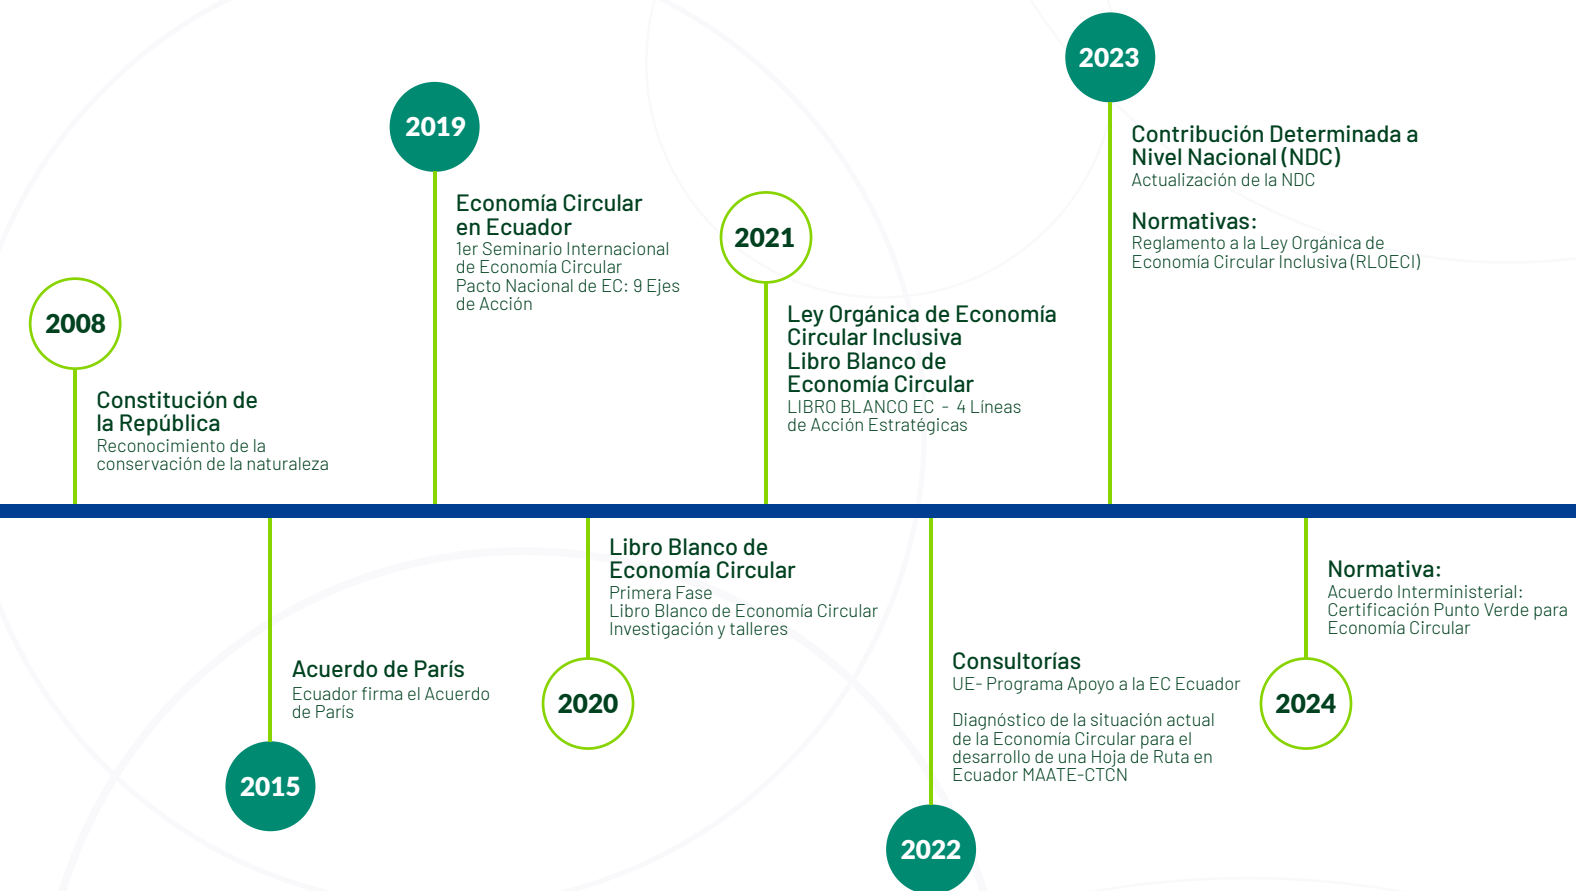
2023

Contribución Determinada a Nivel Nacional (NDC)
Actualización de la NDC

Normativas:
Reglamento a la Ley Orgánica de Economía Circular Inclusiva (RLOECI)

2019

Economía Circular en Ecuador
1er Seminario Internacional de Economía Circular
Pacto Nacional de EC: 9 Ejes de Acción

2021

Ley Orgánica de Economía Circular Inclusiva
Libro Blanco de Economía Circular
LIBRO BLANCO EC - 4 Líneas de Acción Estratégicas

2008

Constitución de la República
Reconocimiento de la conservación de la naturaleza

Libro Blanco de Economía Circular
Primera Fase
Libro Blanco de Economía Circular
Investigación y talleres

Normativa:
Acuerdo Interministerial: Certificación Punto Verde para Economía Circular

Acuerdo de París
Ecuador firma el Acuerdo de París

2020

Consultorías
UE- Programa Apoyo a la EC Ecuador

Diagnóstico de la situación actual de la Economía Circular para el desarrollo de una Hoja de Ruta en Ecuador MAATE-CTCN

2024

2015

2022